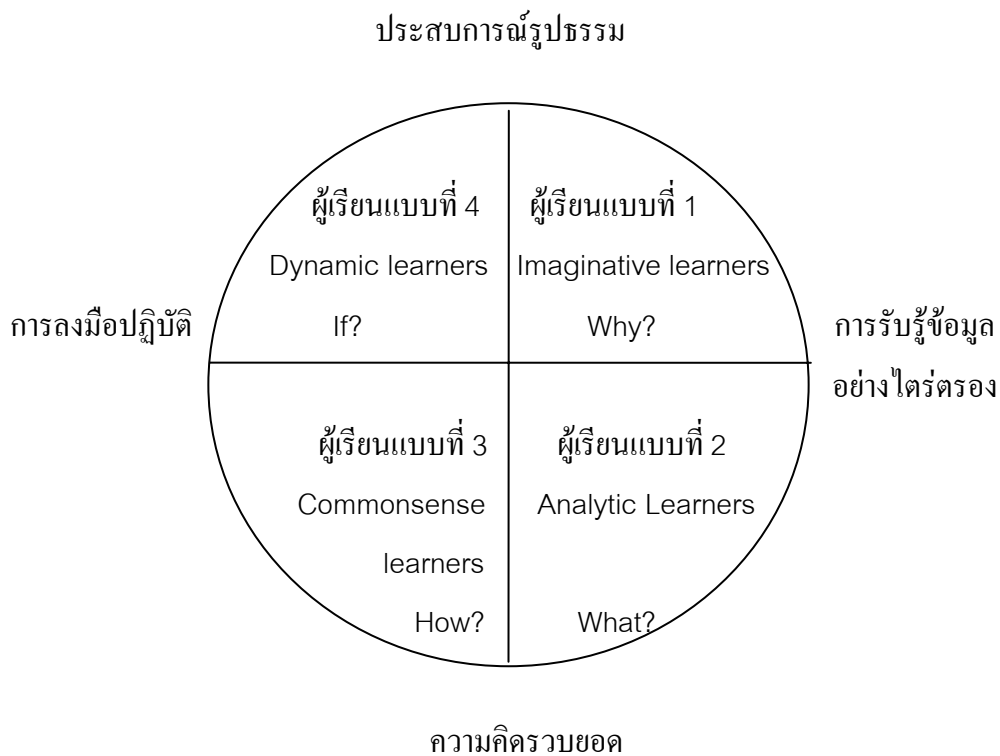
ประสบการณ์รูปธรรม

ผู้เรียนแบบที่ 4
Dynamic learners
If?

ผู้เรียนแบบที่ 1
Imaginative learners
Why?

การลงมือปฏิบัติ

การรับรู้ข้อมูลอย่างไตร่ตรอง

ผู้เรียนแบบที่ 3
Commonsense learners
How?

ผู้เรียนแบบที่ 2
Analytic Learners
What?

ความคิดรวบยอด